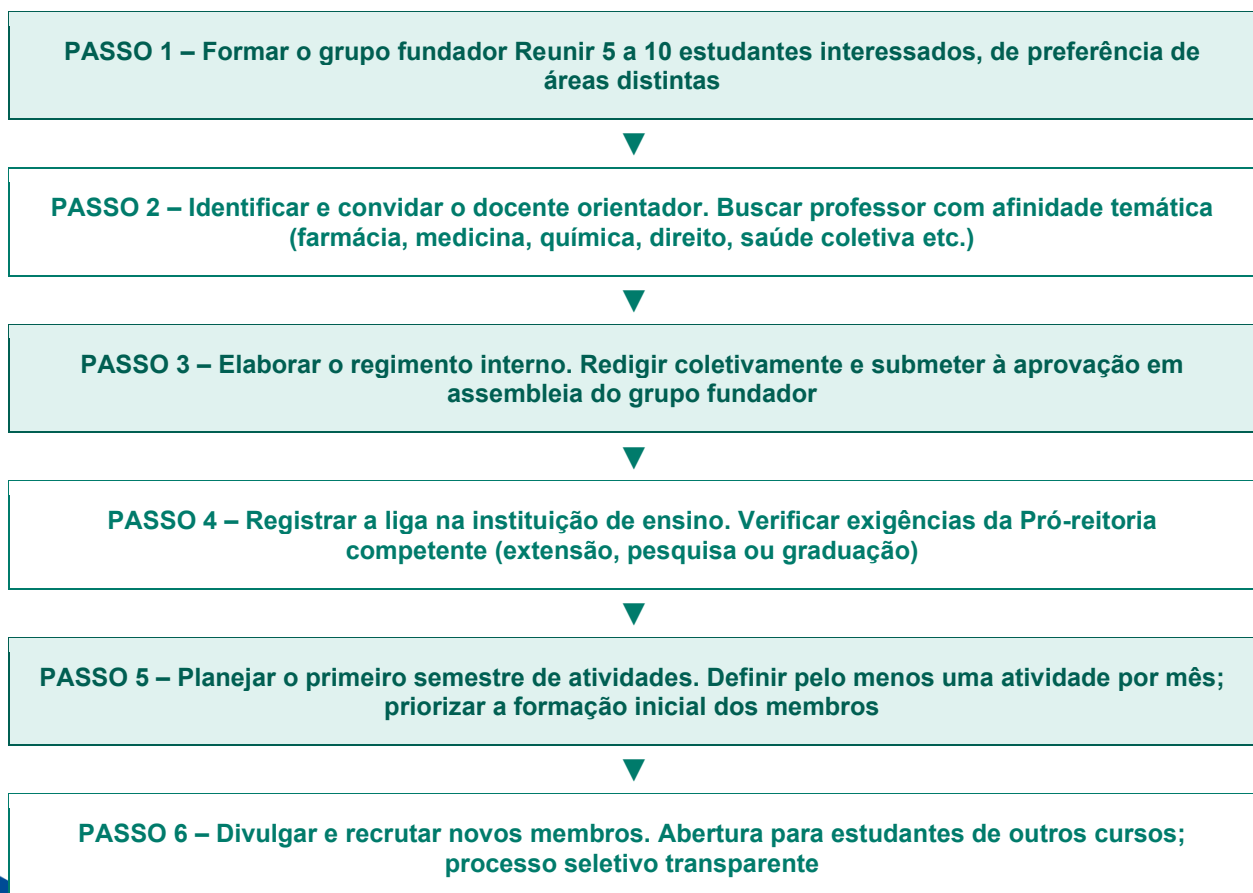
PASSO 1 – Formar o grupo fundador Reunir 5 a 10 estudantes interessados, de preferência de áreas distintas

PASSO 2 – Identificar e convidar o docente orientador. Buscar professor com afinidade temática (farmácia, medicina, química, direito, saúde coletiva etc.)

PASSO 3 – Elaborar o regimento interno. Redigir coletivamente e submeter à aprovação em assembleia do grupo fundador

PASSO 4 – Registrar a liga na instituição de ensino. Verificar exigências da Pró-reitoria competente (extensão, pesquisa ou graduação)

PASSO 5 – Planejar o primeiro semestre de atividades. Definir pelo menos uma atividade por mês; priorizar a formação inicial dos membros

PASSO 6 – Divulgar e recrutar novos membros. Abertura para estudantes de outros cursos; processo seletivo transparente